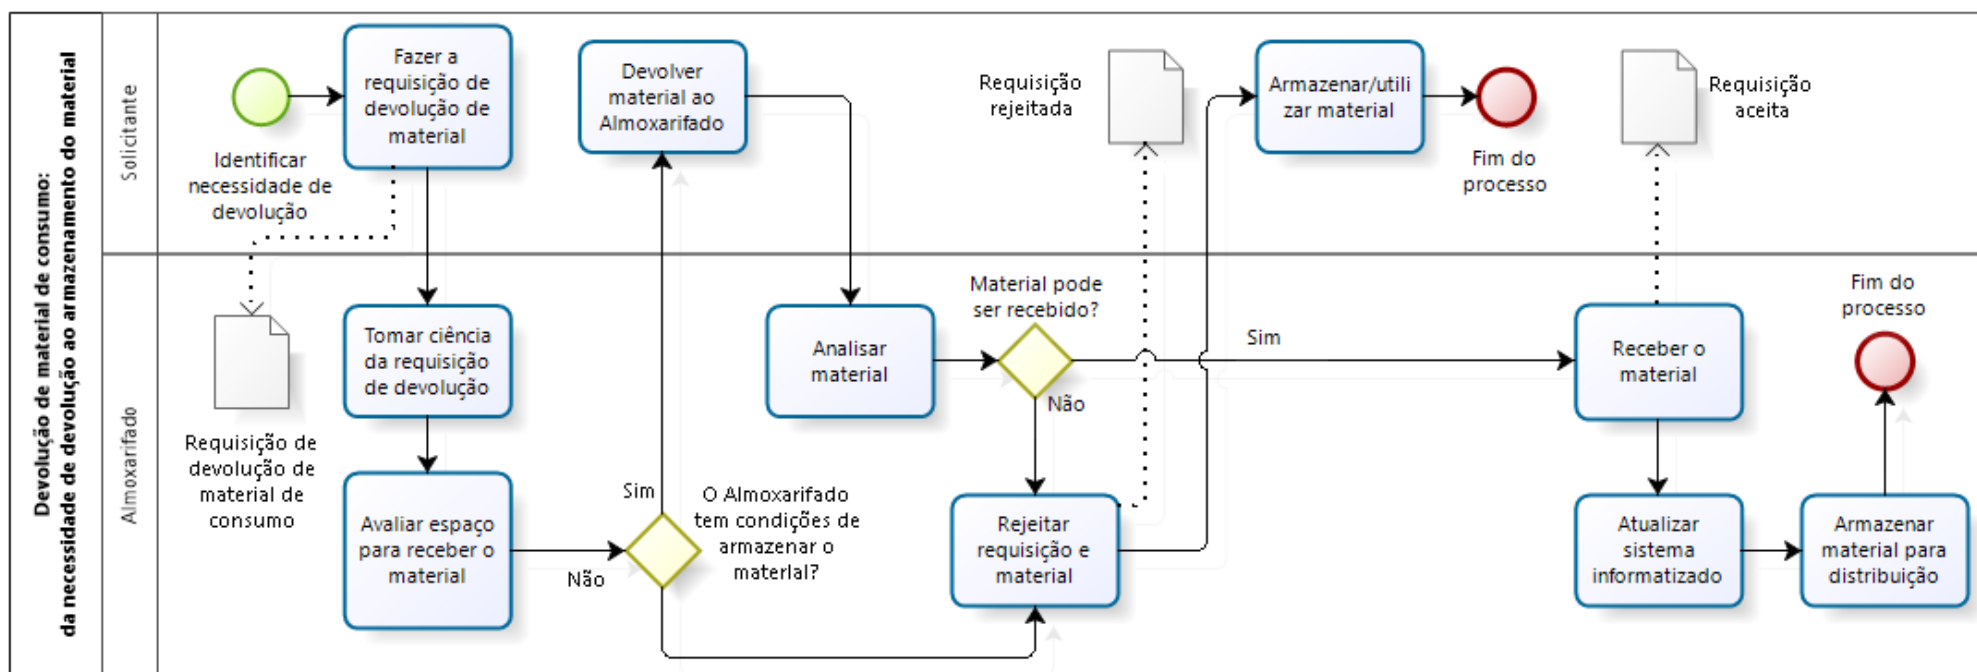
Devolução de material de consumo:
da necessidade de devolução ao armazenamento do material

Solicitante

Identificar necessidade de devolução

Fazer a requisição de devolução de material

Devolver material ao Almoxarifado

Requisição rejeitada

Armazenar/utilizar material

Fim do processo

Requisição aceita

Almoxarifado

Requisição de devolução de material de consumo

Tomar ciência da requisição de devolução

Avaliar espaço para receber o material

Sim

Não

O Almoxarifado tem condições de armazenar o material?

Analisar material

Material pode ser recebido?

Sim

Não

Rejeitar requisição e material

Receber o material

Atualizar sistema informatizado

Armazenar material para distribuição

Fim do processo